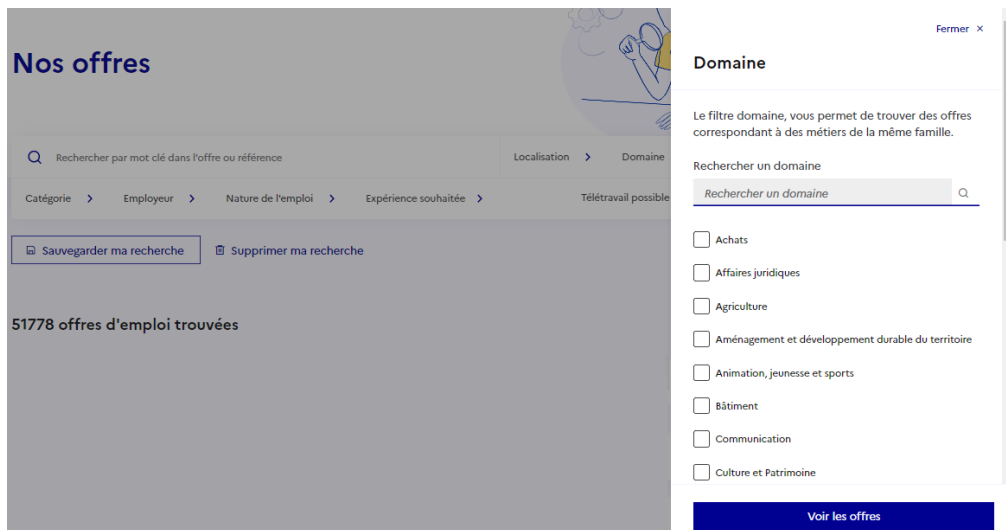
Nos offres

Rechercher par mot clé dans l'offre ou référence

Localisation

Domaine

Catégorie

Employeur

Nature de l'emploi

Expérience souhaitée

Télétravail possible

Sauvegarder ma recherche

Supprimer ma recherche

51778 offres d'emploi trouvées

Fermer ×

Domaine

Le filtre domaine, vous permet de trouver des offres correspondant à des métiers de la même famille.

Rechercher un domaine

Rechercher un domaine

Achats

Affaires juridiques

Agriculture

Aménagement et développement durable du territoire

Animation, jeunesse et sports

Bâtiment

Communication

Culture et Patrimoine

Voir les offres